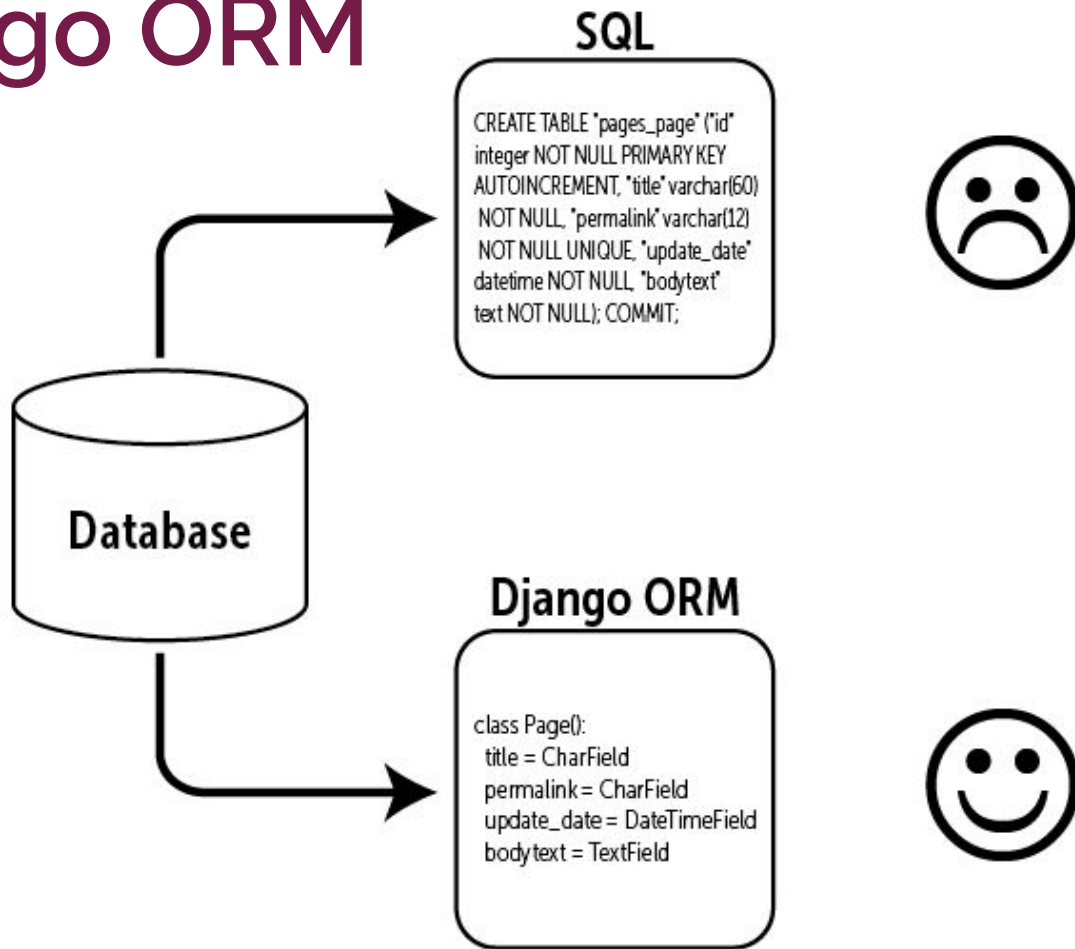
go ORM

SQL

CREATE TABLE "pages_page" ("id" integer NOT NULL PRIMARY KEY AUTOINCREMENT, "title" varchar(60) NOT NULL, "permalink" varchar(12) NOT NULL UNIQUE, "update_date" datetime NOT NULL, "bodytext" text NOT NULL); COMMIT;

Database

Django ORM

class Page():
title = CharField
permalink = CharField
update_date = DateTimeField
bodytext = TextField